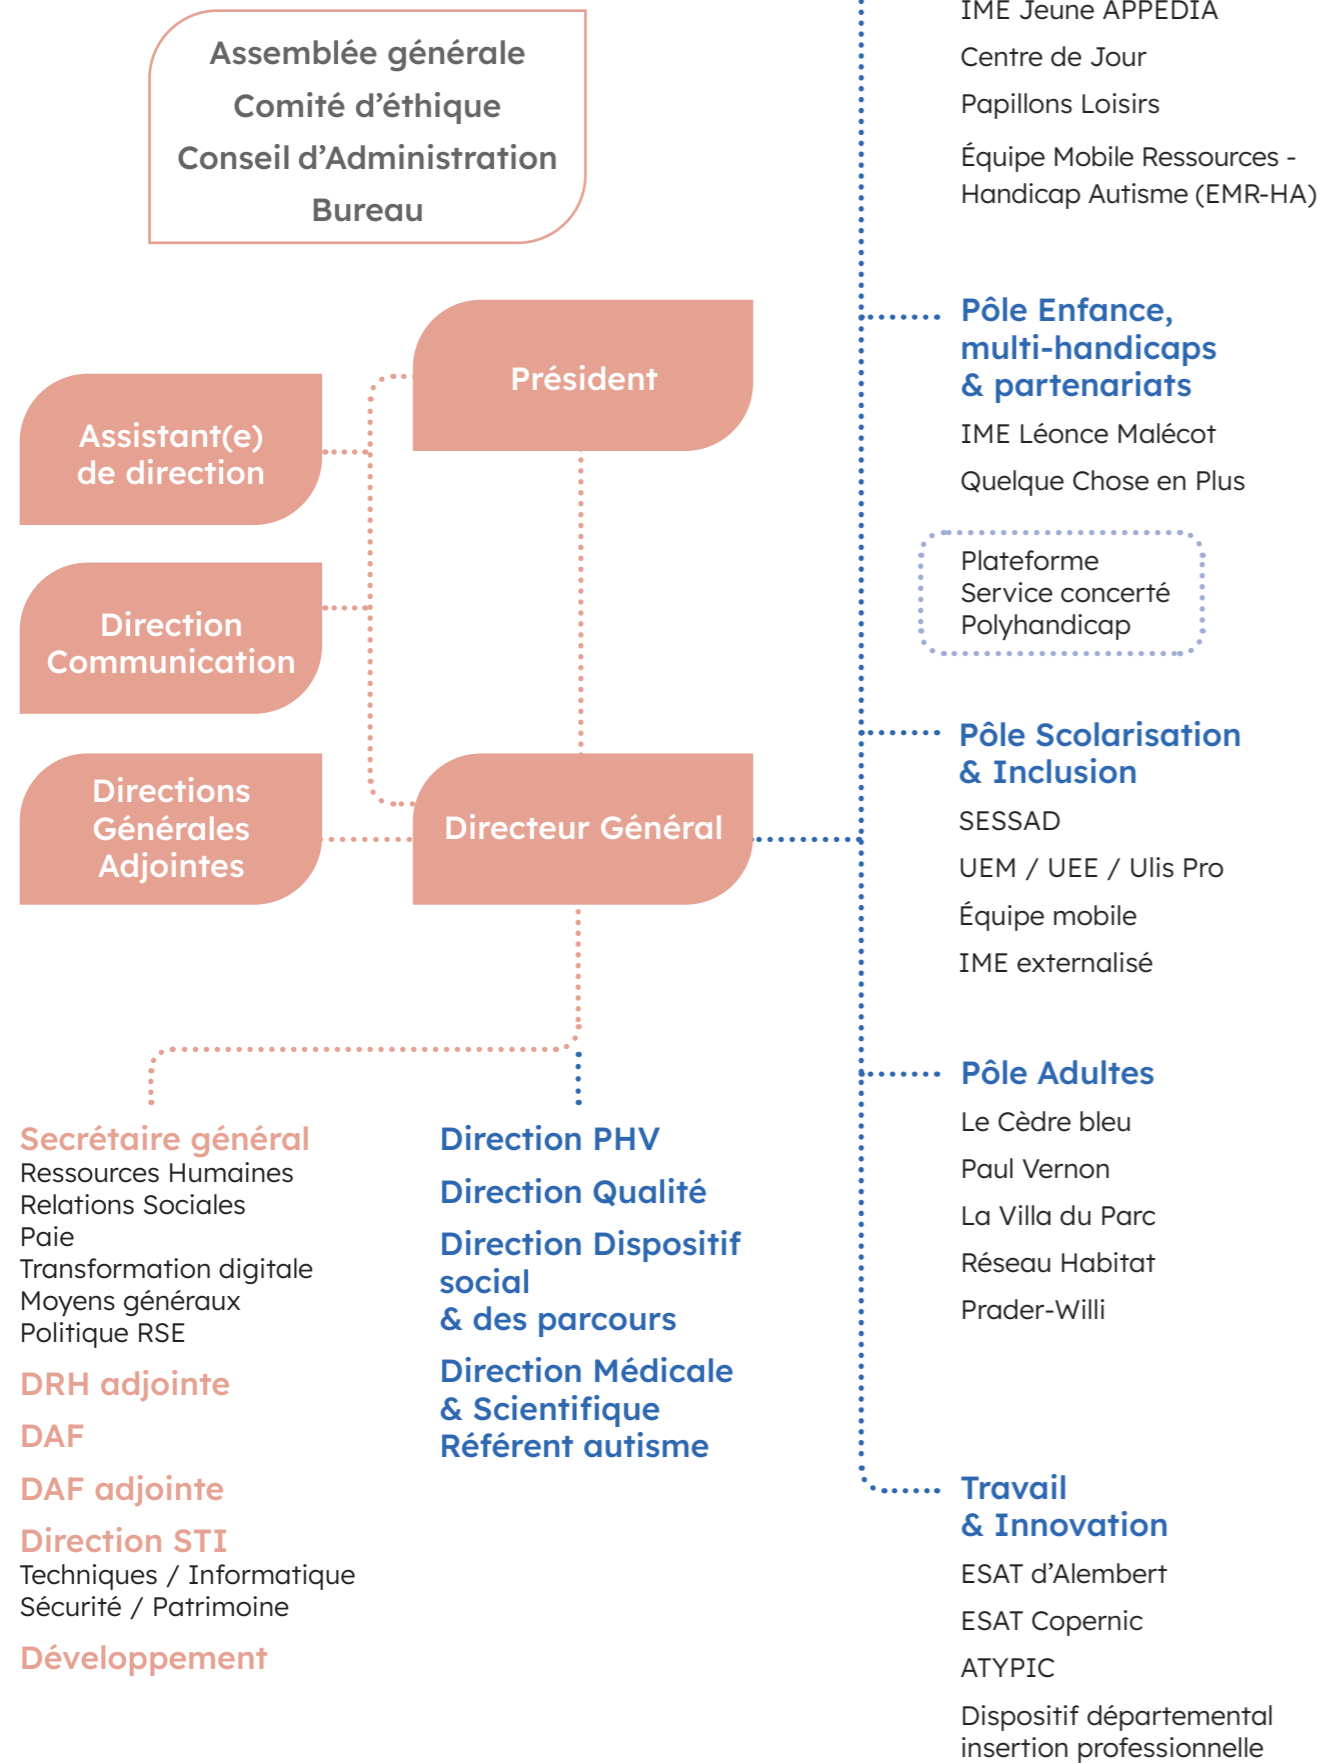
Assemblée générale
Comité d'éthique
Conseil d'Administration
Bureau

Président

Assistant(e) de direction

Direction Communication

Directions Générales Adjointes

Directeur Général

Secrétaire général
Ressources Humaines
Relations Sociales
Paie
Transformation digitale
Moyens généraux
Politique RSE

DRH adjointe

DAF

DAF adjointe

Direction STI
Techniques / Informatique
Sécurité / Patrimoine

Développement

Direction PHV

Direction Qualité

Direction Dispositif social & des parcours

Direction Médicale & Scientifique Référent autisme

IME Jeune APPEDIA

Centre de Jour

Papillons Loisirs

Équipe Mobile Ressources - Handicap Autisme (EMR-HA)

Pôle Enfance, multi-handicaps & partenariats

IME Léonce Malécot

Quelque Chose en Plus

Plateforme
Service concerté
Polyhandicap

Pôle Scolarisation & Inclusion

SESSAD

UEM / UEE / Ulis Pro

Équipe mobile

IME externalisé

Pôle Adultes

Le Cèdre bleu

Paul Vernon

La Villa du Parc

Réseau Habitat

Prader-Willi

Travail & Innovation

ESAT d'Alembert

ESAT Copernic

ATYPIC

Dispositif départemental insertion professionnelle